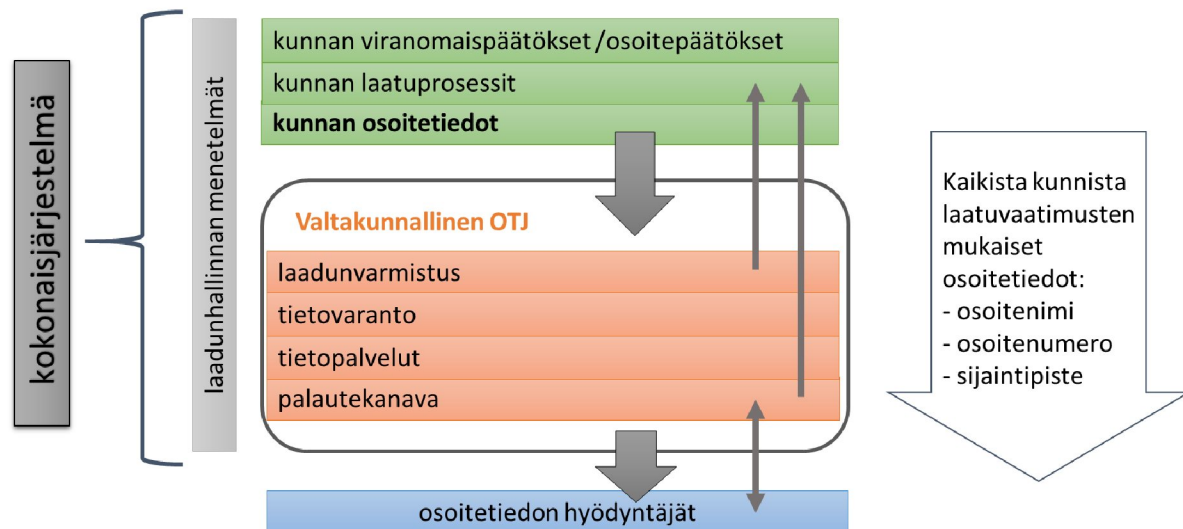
kokonaisjärjestelmä

laadunhallinnan menetelmät

kunnan viranomaispäätökset /osoitepäätökset
kunnan laatuprosessit
kunnan osoitetiedot

Valtakunnallinen OTJ
laadunvarmistus
tietovaranto
tietopalvelut
palautekanava

osoitetiedon hyödyntäjät

Kaikista kunnista laatuvaatimusten mukaiset osoitetiedot:
- osoitenimi
- osoitenumero
- sijaintipiste